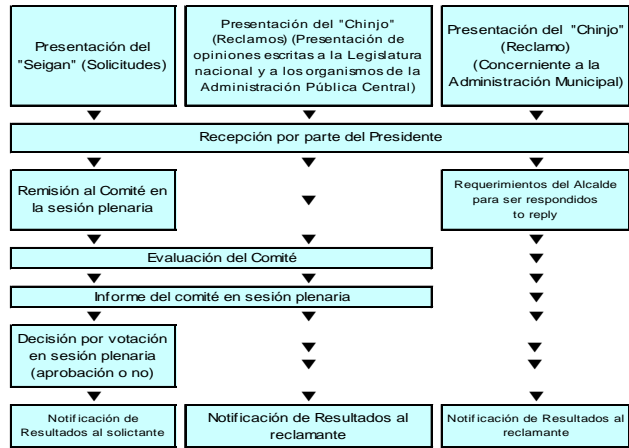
Presentación del "Seigan" (Solicitudes)

Presentación del "Chinjo" (Reclamos) (Presentación de opiniones escritas a la Legislatura nacional y a los organismos de la Administración Pública Central)

Presentación del "Chinjo" (Reclamo) (Concerniente a la Administración Municipal)

Recepción por parte del Presidente

Remisión al Comité en la sesión plenaria

Requerimientos del Alcalde para ser respondidos to reply

Evaluación del Comité

Informe del comité en sesión plenaria

Decisión por votación en sesión plenaria (aprobación o no)

Notificación de Resultados al solictante

Notificación de Resultados al reclamante

Notificación de Resultados al reclamante